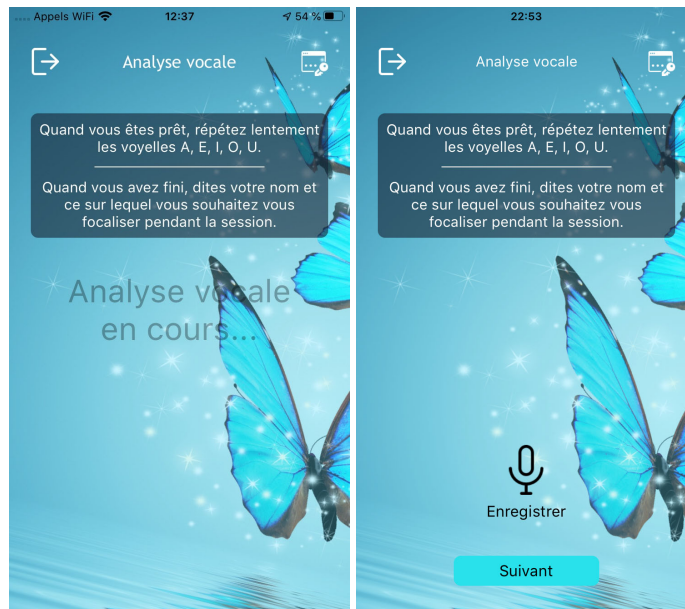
Appels WiFi 12:37 54 %

Analyse vocale

Quand vous êtes prêt, répétez lentement les voyelles A, E, I, O, U.

Quand vous avez fini, dites votre nom et ce sur lequel vous souhaitez vous focaliser pendant la session.

Analyse vocale en cours...

22:53

Analyse vocale

Quand vous êtes prêt, répétez lentement les voyelles A, E, I, O, U.

Quand vous avez fini, dites votre nom et ce sur lequel vous souhaitez vous focaliser pendant la session.

Enregistrer

Suivant